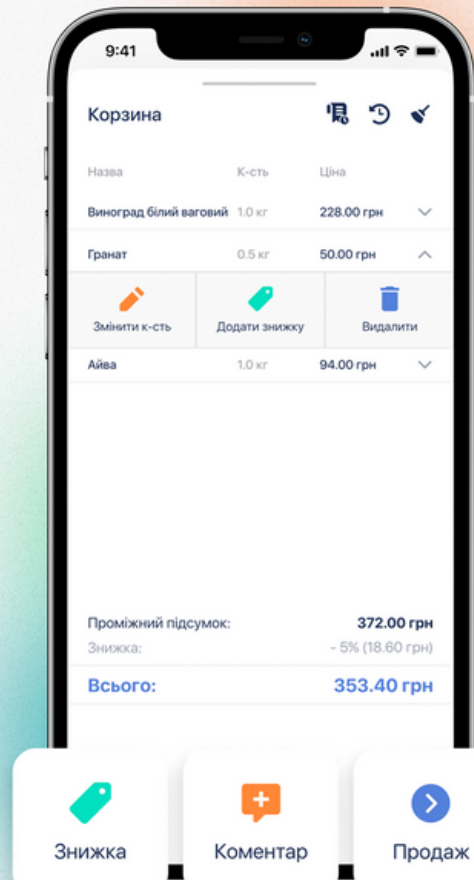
9:41

Корзина

| Назва | К-сть | Ціна |
|---|---|---|
| Виноград білий ваговий | 1.0 кг | 228.00 грн |
| Гранат | 0.5 кг | 50.00 грн |

Змінити к-сть
Додати знижку
Видалити

| Айва | 1.0 кг | 94.00 грн |
|---|---|---|

Проміжний підсумок: 372.00 грн
Знижка: - 5% (18.60 грн)
Всього: 353.40 грн

Знижка
Коментар
Продаж